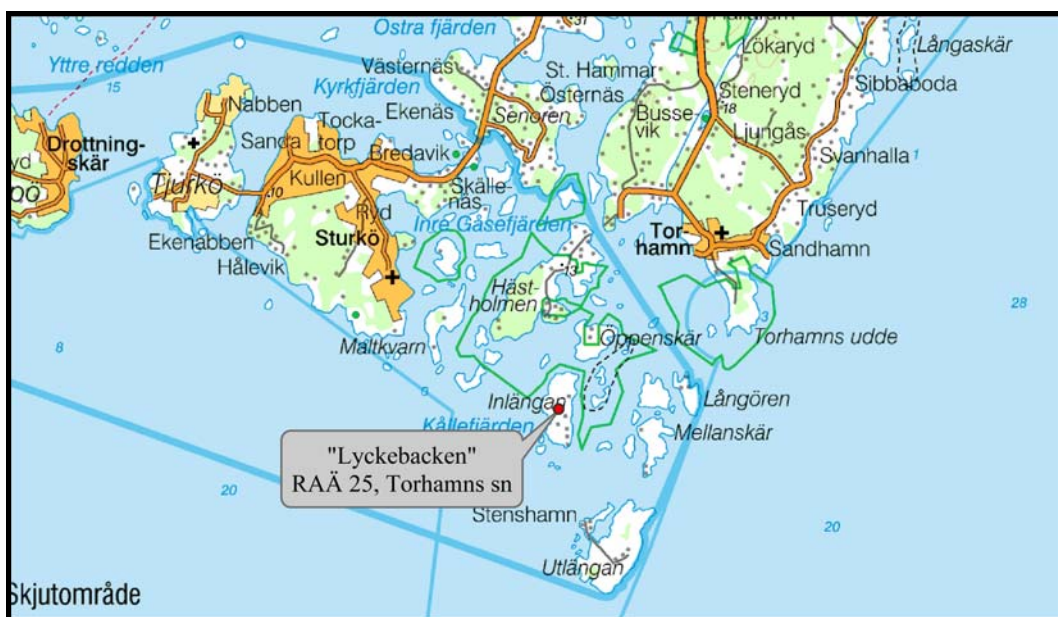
Östra fjärden
Yttre redden
15
Västernäs
Kyrkfjärden
St. Hammar
Östernäs
Lökaryd
Långaskär
Sibbaboda
Nabben
Drottning-skär
Sanda
Tocka-torp
Ekenäs
Senoren
Busse-vik
Steneryd
18
Ljungås
Svanhalla
Bredavik
Tjurkö
Kullen
Skälle-näs
Ryd
Truseryd
Ekenabben
Sturkö
Inre Gåsefjärden
Tor-hamn
Sandhamn
Hålevik
13
Häst-holmen
28
8
Maltkvarn
Öppenskär
Torhamns udde
Inlängan
Långören
Kållefjärden
Mellanskär
"Lyckebacken"
RAÄ 25, Torhamns sn
20
Stenshamn
20
Utlängan
Skjutområde